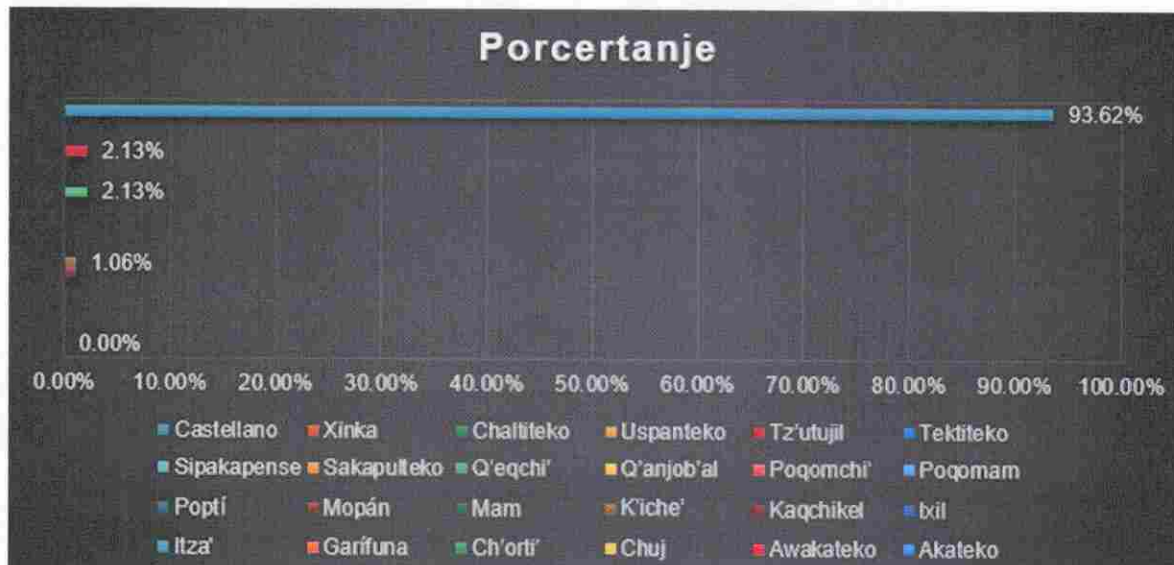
Porcertanje

93.62%

2.13%

2.13%

1.06%

0.00%

0.00% 10.00% 20.00% 30.00% 40.00% 50.00% 60.00% 70.00% 80.00% 90.00% 100.00%

Castellano Xinka Chaltiteko Uspanteko Tz'utujil Tektiteko
Sipakapense Sakapulteko Q'eqchi' Q'anjob'al Poqomchi' Poqomam
Poptí Mopán Mam K'iche' Kaqchikel Ixil
Itza' Garífuna Ch'orti' Chuj Awakateko Akateko